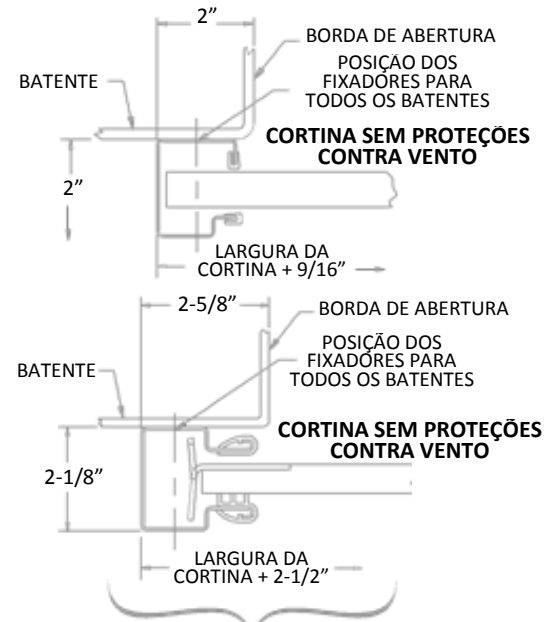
2"

BORDA DE ABERTURA

BATENTE

POSIÇÃO DOS FIXADORES PARA TODOS OS BATENTES

CORTINA SEM PROTEÇÕES CONTRA VENTO

2"

LARGURA DA CORTINA + 9/16"

2-5/8"

BORDA DE ABERTURA

POSIÇÃO DOS FIXADORES PARA TODOS OS BATENTES

BATENTE

CORTINA SEM PROTEÇÕES CONTRA VENTO

2-1/8"

LARGURA DA CORTINA + 2-1/2"